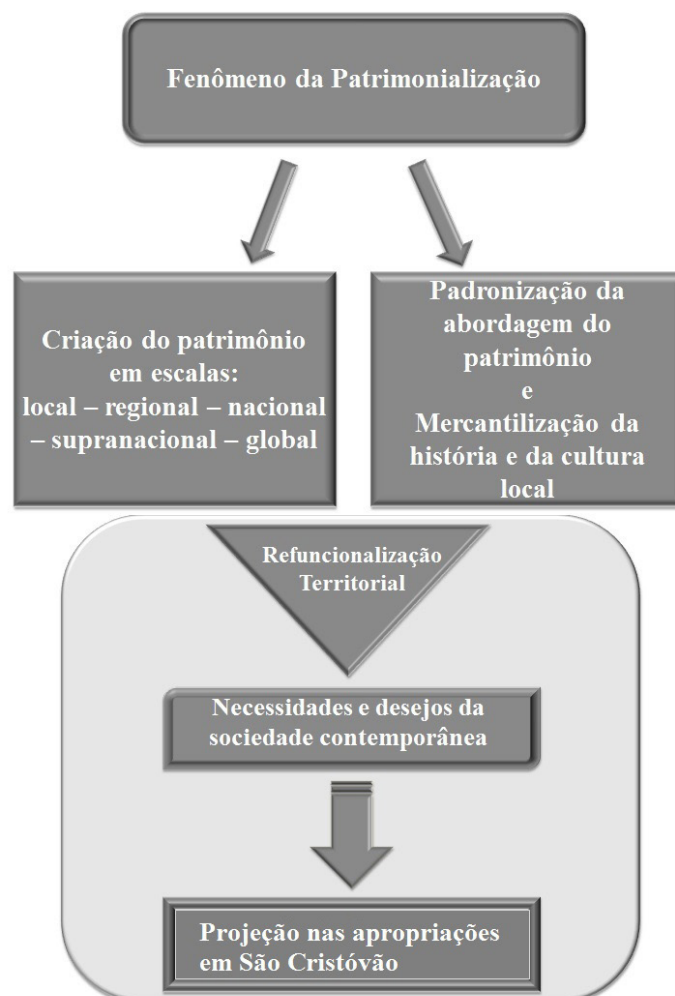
Fenômeno da Patrimonialização

Criação do patrimônio em escalas: local – regional – nacional – supranacional – global

Padronização da abordagem do patrimônio e Mercantilização da história e da cultura local

Refuncionalização Territorial

Necessidades e desejos da sociedade contemporânea

Projeção nas apropriações em São Cristóvão